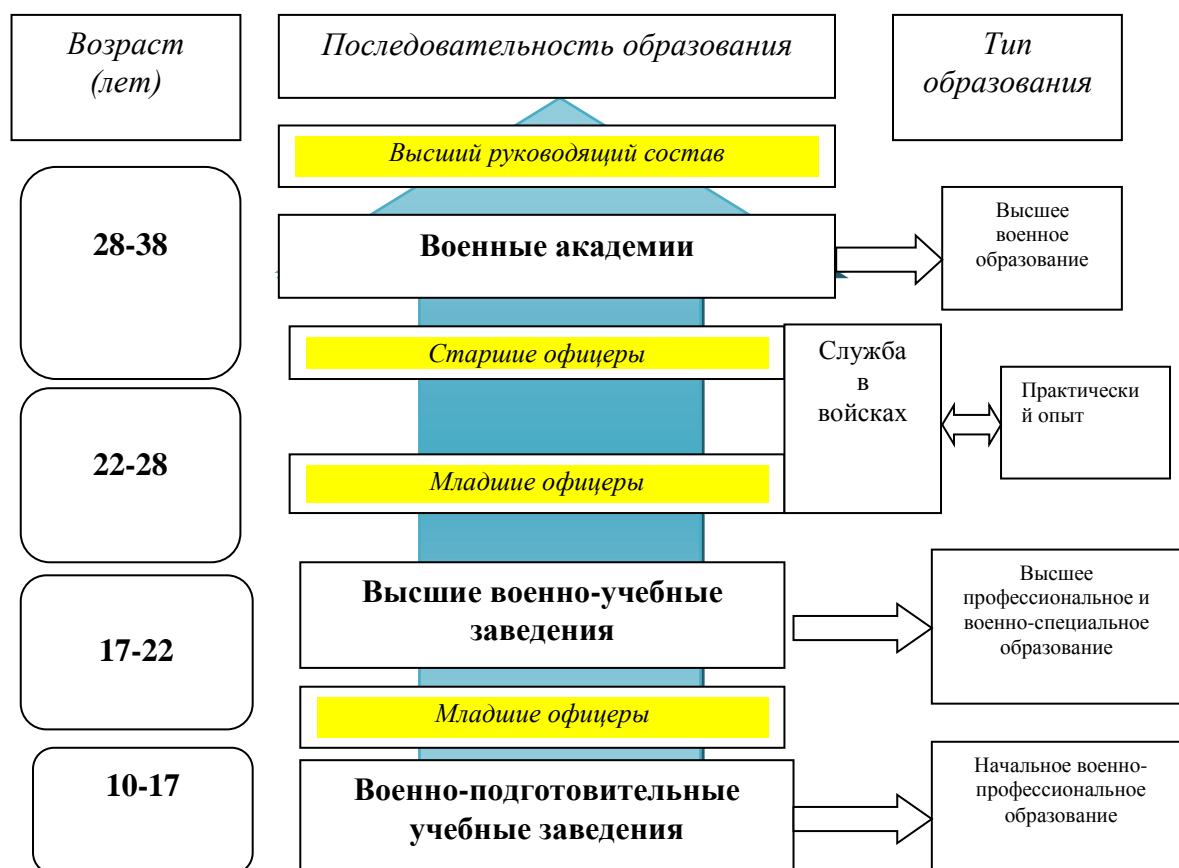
Возраст (лет)

Последовательность образования

Тип образования

Высший руководящий состав

28-38

Военные академии

Высшее военное образование

Старшие офицеры

Служба в войсках

Практически й опыт

22-28

Младшие офицеры

Высшие военно-учебные заведения

17-22

Высшее профессиональное и военно-специальное образование

Младшие офицеры

10-17

Военно-подготовительные учебные заведения

Начальное военно-профессиональное образование